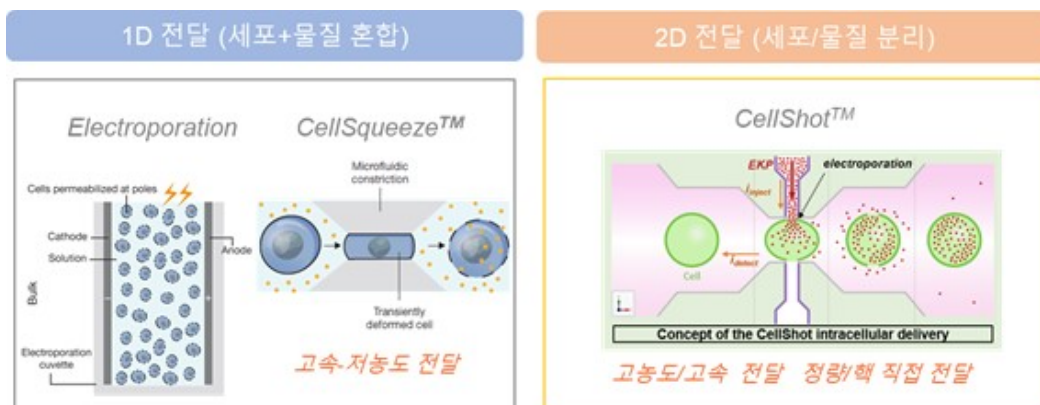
1D 전달 (세포+물질 혼합)

Electroporation

Cells permeabilized at poles

Cathode

Solution

Anode

Bulk

Electroporation cuvette

CellSqueeze™

Microfluidic constriction

Transiently deformed cell

고속-저농도 전달

2D 전달 (세포/물질 분리)

CellShot™

EKP

electroporation

$I_{inject}$

Cell

$I_{detect}$

Concept of the CellShot intracellular delivery

고농도/고속 전달 정량/핵 직접 전달